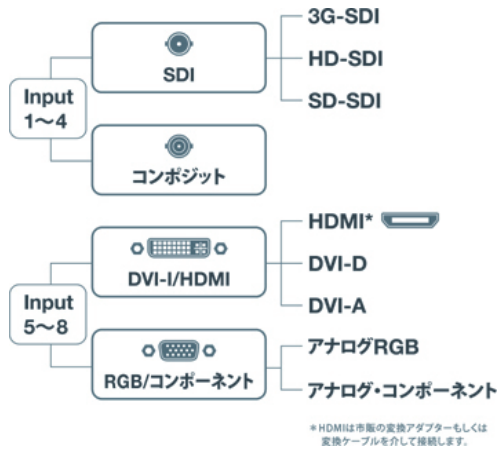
SDI

3G-SDI

HD-SDI

SD-SDI

Input 1〜4

コンポジット

DVI-I/HDMI

HDMI*

DVI-D

DVI-A

Input 5〜8

RGB/コンポーネント

アナログRGB

アナログ・コンポーネント

＊HDMIは市販の変換アダプターもしくは変換ケーブルを介して接続します。